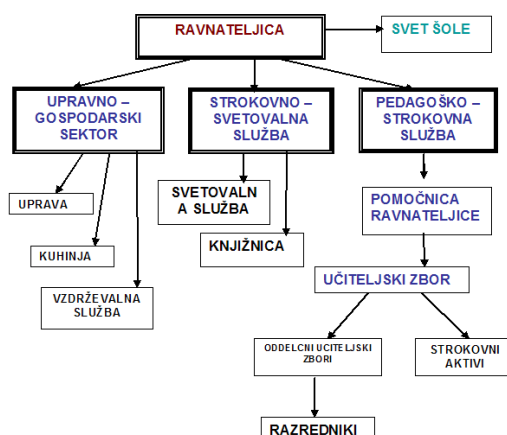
RAVNATELJICA

SVET ŠOLE

UPRAVNO – GOSPODARSKI SEKTOR

STROKOVNO – SVETOVALNA SLUŽBA

PEDAGOŠKO – STROKOVNA SLUŽBA

UPRAVA

KUHINJA

VZDRŽEVALNA SLUŽBA

SVETOVALN A SLUŽBA

KNJIŽNICA

POMOČNICA RAVNATELJICE

UČITELJSKI ZBOR

ODDELČNI UČITELJSKI ZBORI

STROKOVNI AKTIVI

RAZREDNIKI